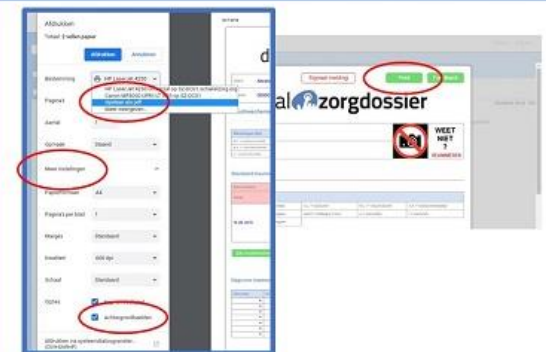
Afdrukken

Totaal: 2 vellen papier

Afdrukken

Annuleren

Bestemming

HP LaserJet 4250

HP LaserJet 4250 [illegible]

Canon MF8500 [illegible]

Opslaan als pdf

Meer weergeven...

Pagina's

Aantal

1

Opmaak

Staand

Meer instellingen

Papierformaat

A4

Pagina's per blad

1

Marges

Standaard

Kwaliteit

600 dpi

Schaal

Standaard

Opties

Achtergrondkleuren

Afdrukken via systeemdialoogvenster... (Ctrl+Shift+P)

Opslaan melding

Print

Terug

al zorgdossier

WEET NIET?